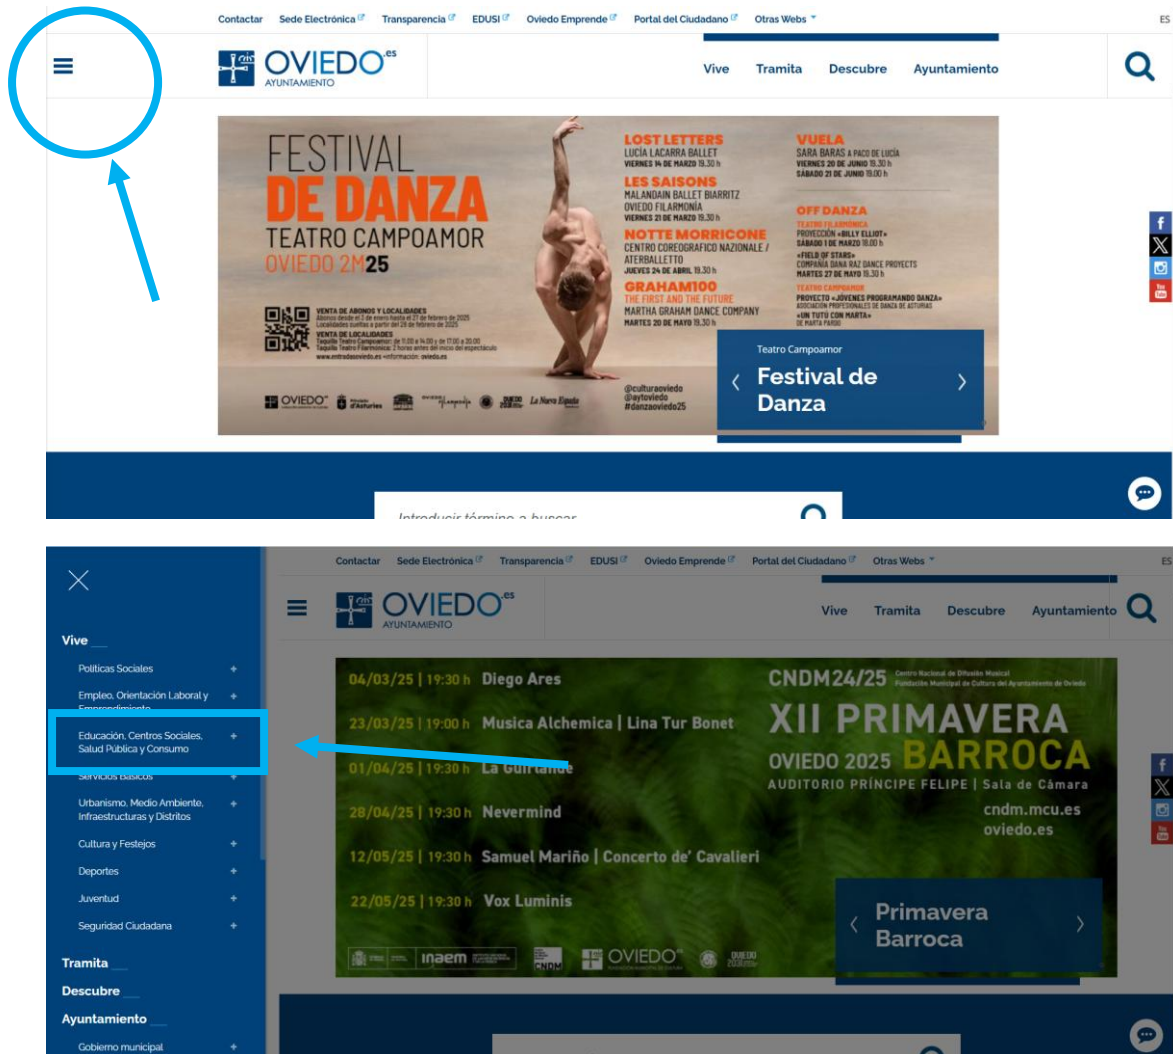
Contactar Sede Electrónica Transparencia EDUSI Oviedo Emprende Portal del Ciudadano Otras Webs ES

OVIEDO.es AYUNTAMIENTO

Vive Tramita Descubre Ayuntamiento

FESTIVAL DE DANZA TEATRO CAMPOAMOR OVIEDO 2M25

LOST LETTERS LUCÍA LACARRA BALLET VIERNES 14 DE MARZO 19.30 h
LES SAISONS MALANDAIN BALLET BIARRITZ OVIEDO FILARMONÍA VIERNES 21 DE MARZO 19.30 h
NOTTE MORRICONE CENTRO COREOGRAFICO NAZIONALE / ATERBALLETTO JUEVES 24 DE ABRIL 19.30 h
GRAHAM100 THE FIRST AND THE FUTURE MARTHA GRAHAM DANCE COMPANY MARTES 20 DE MAYO 19.30 h

VUELA SARA BARAS A PACO DE LUCÍA VIERNES 20 DE JUNIO 19.30 h SÁBADO 21 DE JUNIO 19.00 h

OFF DANZA
TEATRO FILARMÓNICA
PROYECCIÓN «BILLY ELLIOT» SÁBADO 1 DE MARZO 18.00 h
«FIELD OF STARS» COMPAÑÍA DANA RAZ DANCE PROYECTS MARTES 27 DE MAYO 19.30 h
TEATRO CAMPOAMOR
PROYECTO «JÓVENES PROGRAMANDO DANZA» ASOCIACIÓN PROFESIONALES DE DANZA DE ASTURIAS
«UN TUTÚ CON MARTA» DE MARTA PARDO

VENTA DE ABONOS Y LOCALIDADES
VENTA DE LOCALIDADES
www.entradasoviedo.es

@culturaoviedo @aytoviedo #danzaoviedo25

Teatro Campoamor
Festival de Danza

Introducir término a buscar

Contactar Sede Electrónica Transparencia EDUSI Oviedo Emprende Portal del Ciudadano Otras Webs ES

Vive
Políticas Sociales +
Empleo, Orientación Laboral y Emprendimiento +
Educación, Centros Sociales, Salud Pública y Consumo +
Servicios Básicos +
Urbanismo, Medio Ambiente, Infraestructuras y Distritos +
Cultura y Festejos +
Deportes +
Juventud +
Seguridad Ciudadana +
Tramita
Descubre
Ayuntamiento
Gobierno municipal +

OVIEDO.es AYUNTAMIENTO

Vive Tramita Descubre Ayuntamiento

04/03/25 | 19:30 h Diego Ares
23/03/25 | 19:00 h Musica Alchemica | Lina Tur Bonet
01/04/25 | 19:30 h La Guirlande
28/04/25 | 19:30 h Nevermind
12/05/25 | 19:30 h Samuel Mariño | Concerto de' Cavalieri
22/05/25 | 19:30 h Vox Luminis

CNDM24/25 Centro Nacional de Difusión Musical Fundación Municipal de Cultura del Ayuntamiento de Oviedo
XII PRIMAVERA OVIEDO 2025 BARROCA
AUDITORIO PRÍNCIPE FELIPE | Sala de Cámara
cndm.mcu.es
oviedo.es

Primavera Barroca

inaem CNDM OVIEDO